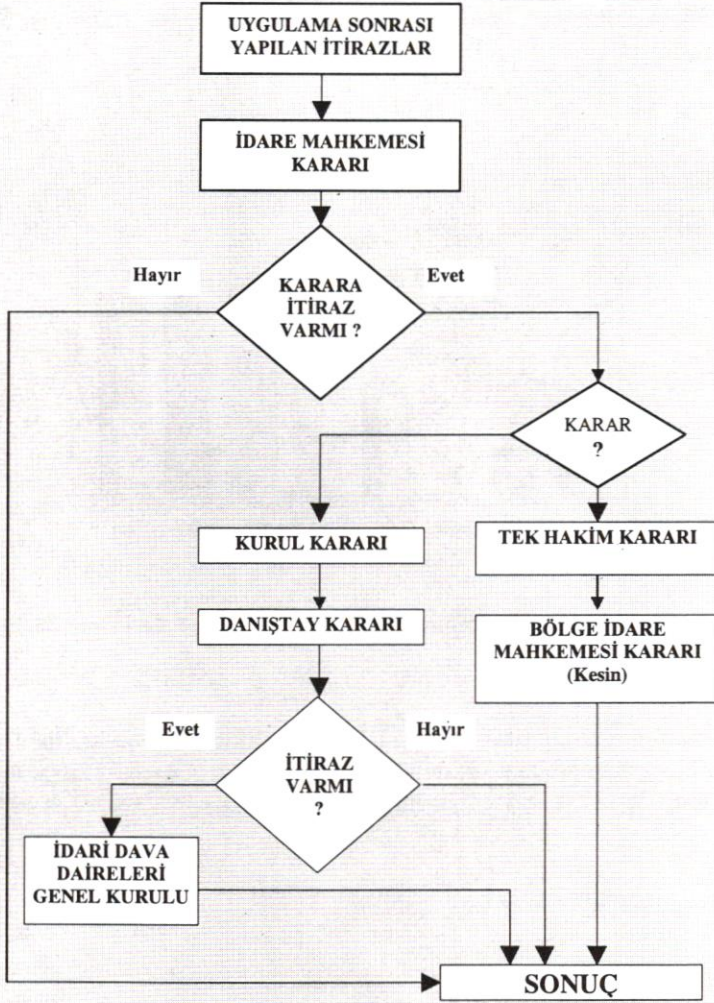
UYGULAMA SONRASI YAPILAN İTİRAZLAR

İDARE MAHKEMESİ KARARI

Hayır

KARARA İTİRAZ VARMI ?

Evet

KARAR ?

KURUL KARARI

TEK HAKİM KARARI

DANIŞTAY KARARI

BÖLGE İDARE MAHKEMESİ KARARI (Kesin)

Evet

İTİRAZ VARMI ?

Hayır

İDARİ DAVA DAİRELERİ GENEL KURULU

SONUÇ